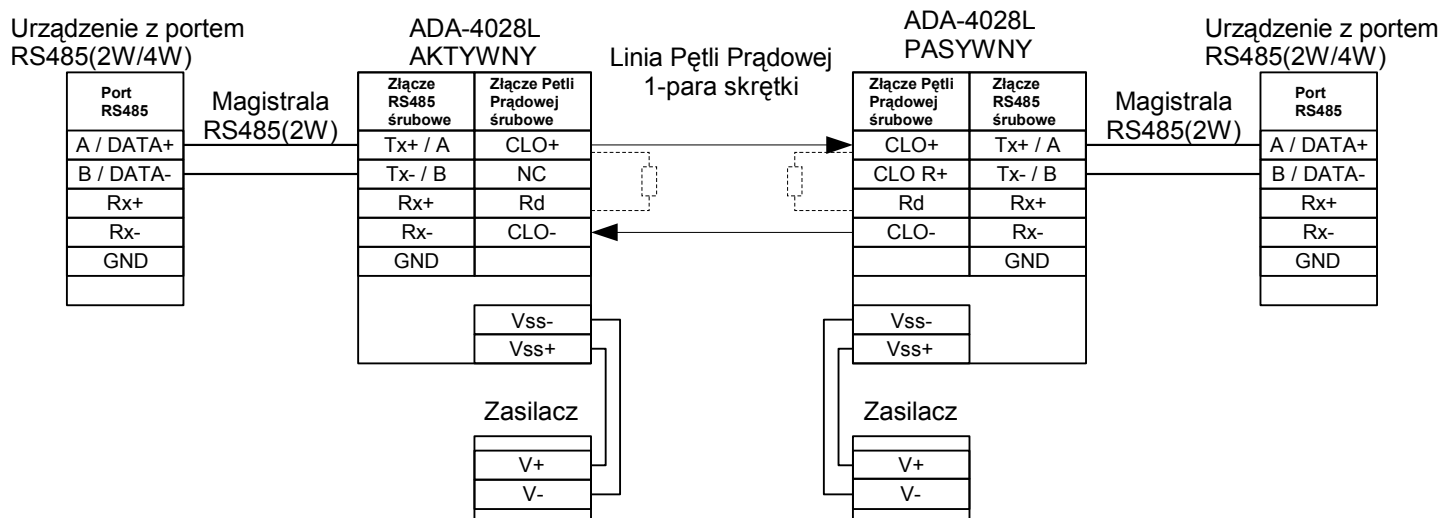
Urządzenie z portem RS485(2W/4W)

| Port RS485 |
|---|
| A / DATA+ |
| B / DATA- |
| Rx+ |
| Rx- |
| GND |

Magistrala RS485(2W)

ADA-4028L AKTYWNY

| Złącze RS485 śrubowe | Złącze Petli Prądowej śrubowe |
|---|---|
| Tx+ / A | CLO+ |
| Tx- / B | NC |
| Rx+ | Rd |
| Rx- | CLO- |
| GND | |

Vss-
Vss+

Zasilacz
V+
V-

Linia Pętli Prądowej 1-para skrętki

ADA-4028L PASYWNY

| Złącze Pętli Prądowej śrubowe | Złącze RS485 śrubowe |
|---|---|
| CLO+ | Tx+ / A |
| CLO R+ | Tx- / B |
| Rd | Rx+ |
| CLO- | Rx- |
| | GND |

Vss-
Vss+

Zasilacz
V+
V-

Magistrala RS485(2W)

Urządzenie z portem RS485(2W/4W)

| Port RS485 |
|---|
| A / DATA+ |
| B / DATA- |
| Rx+ |
| Rx- |
| GND |